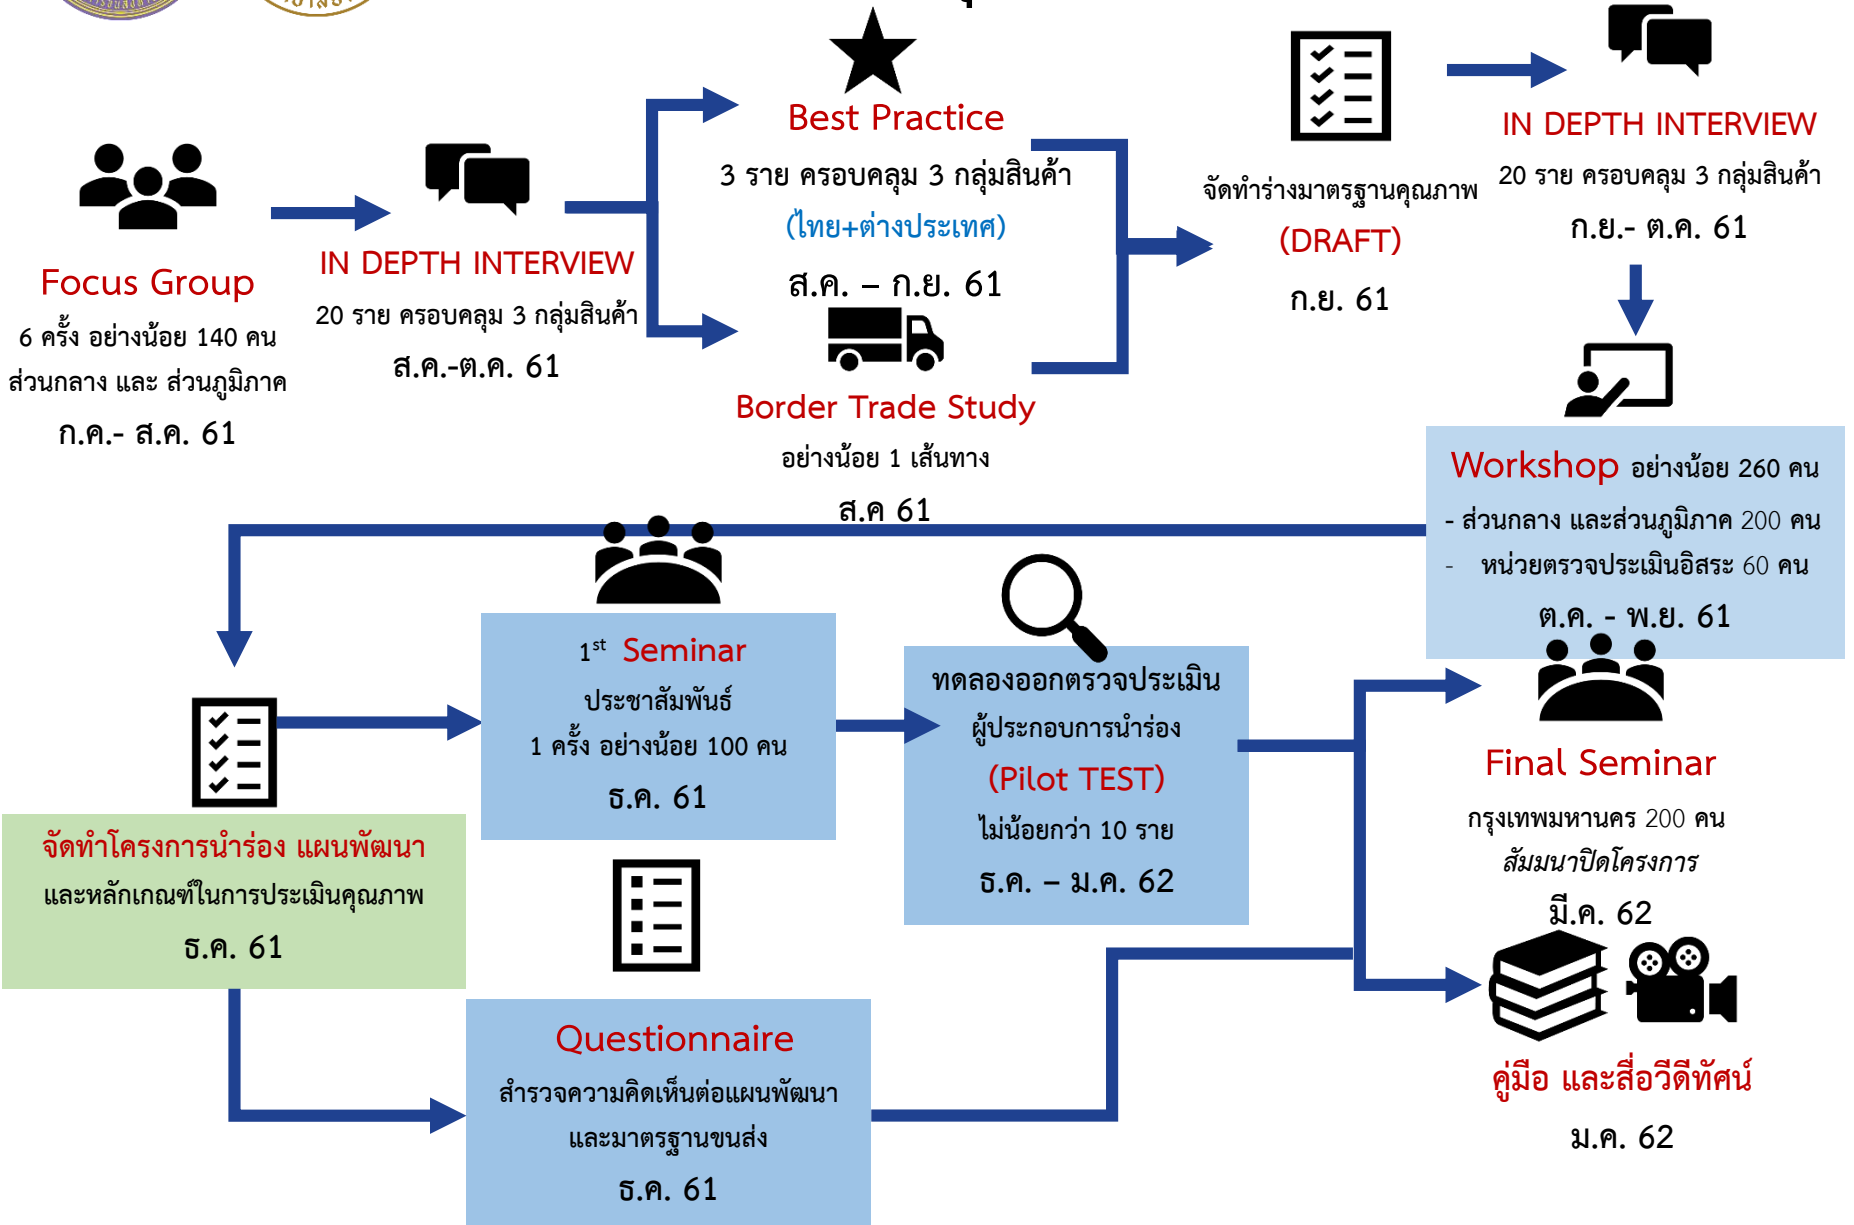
Focus Group

6 ครั้ง อย่างน้อย 140 คน

ส่วนกลาง และ ส่วนภูมิภาค

ก.ค.- ส.ค. 61

IN DEPTH INTERVIEW

20 ราย ครอบคลุม 3 กลุ่มสินค้า

ส.ค.-ต.ค. 61

Best Practice

3 ราย ครอบคลุม 3 กลุ่มสินค้า

(ไทย+ต่างประเทศ)

ส.ค. – ก.ย. 61

Border Trade Study

อย่างน้อย 1 เส้นทาง

ส.ค 61

จัดทำร่างมาตรฐานคุณภาพ

(DRAFT)

ก.ย. 61

IN DEPTH INTERVIEW

20 ราย ครอบคลุม 3 กลุ่มสินค้า

ก.ย.- ต.ค. 61

Workshop อย่างน้อย 260 คน

- ส่วนกลาง และส่วนภูมิภาค 200 คน

- หน่วยตรวจประเมินอิสระ 60 คน

ต.ค. - พ.ย. 61

$1^{st}$ Seminar

ประชาสัมพันธ์

1 ครั้ง อย่างน้อย 100 คน

ธ.ค. 61

ทดลองออกตรวจประเมิน

ผู้ประกอบการนำร่อง

(Pilot TEST)

ไม่น้อยกว่า 10 ราย

ธ.ค. – ม.ค. 62

Final Seminar

กรุงเทพมหานคร 200 คน

สัมมนาปิดโครงการ

มี.ค. 62

จัดทำโครงการนำร่อง แผนพัฒนา

และหลักเกณฑ์ในการประเมินคุณภาพ

ธ.ค. 61

Questionnaire

สำรวจความคิดเห็นต่อแผนพัฒนา

และมาตรฐานขนส่ง

ธ.ค. 61

คู่มือ และสื่อวีดีทัศน์

ม.ค. 62